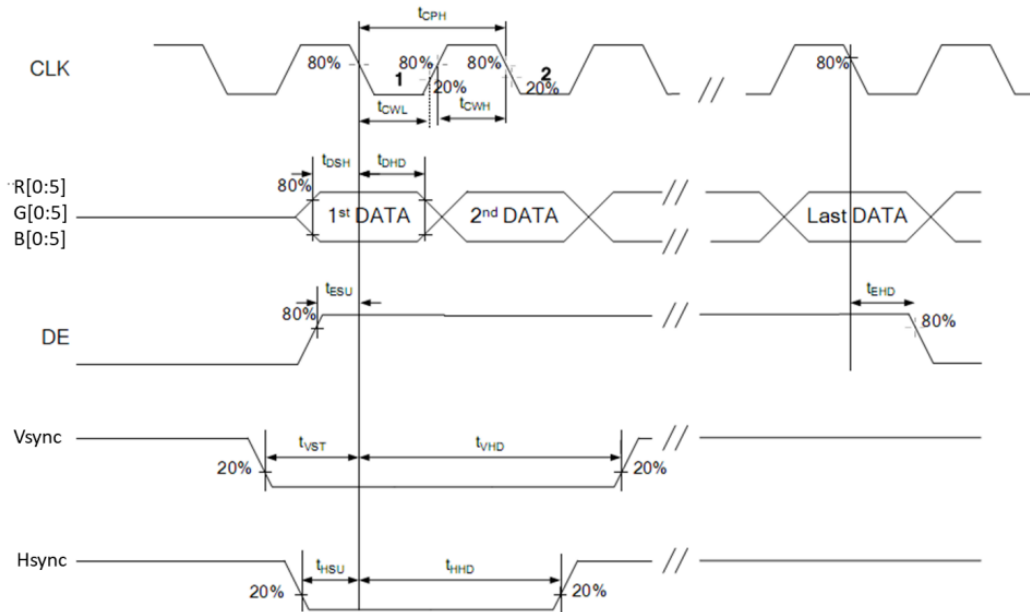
$t_{CPH}$

CLK

80%

80%

80%

1

2

20%

20%

$t_{CWL}$

$t_{CWH}$

80%

R[0:5]

G[0:5]

B[0:5]

$t_{DSH}$

$t_{DHD}$

80%

1st DATA

2nd DATA

Last DATA

//

//

DE

$t_{ESU}$

80%

//

$t_{EHD}$

80%

Vsync

$t_{VST}$

$t_{VHD}$

20%

20%

//

Hsync

$t_{HSU}$

$t_{HHD}$

20%

20%

//